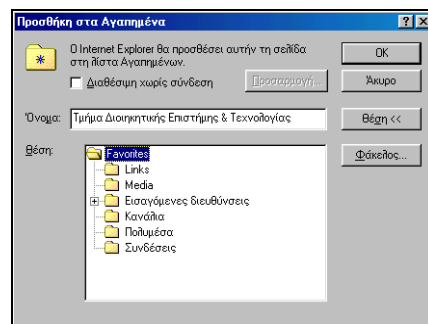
Προσθήκη στα Αγαπημένα

? X

Ο Internet Explorer θα προσθέσει αυτήν τη σελίδα στη λίστα Αγαπημένων.

Διαθέσιμη χωρίς σύνδεση

Προσαρμογή...

OK

Άκυρο

Όνομα: Τμήμα Διοικητικής Επιστήμης & Τεχνολογίας

Θέση <<

Θέση:

Favorites
Links
Media
Εισαγόμενες διευθύνσεις
Κανάλια
Πολυμέσα
Συνδέσεις

Φάκελος...